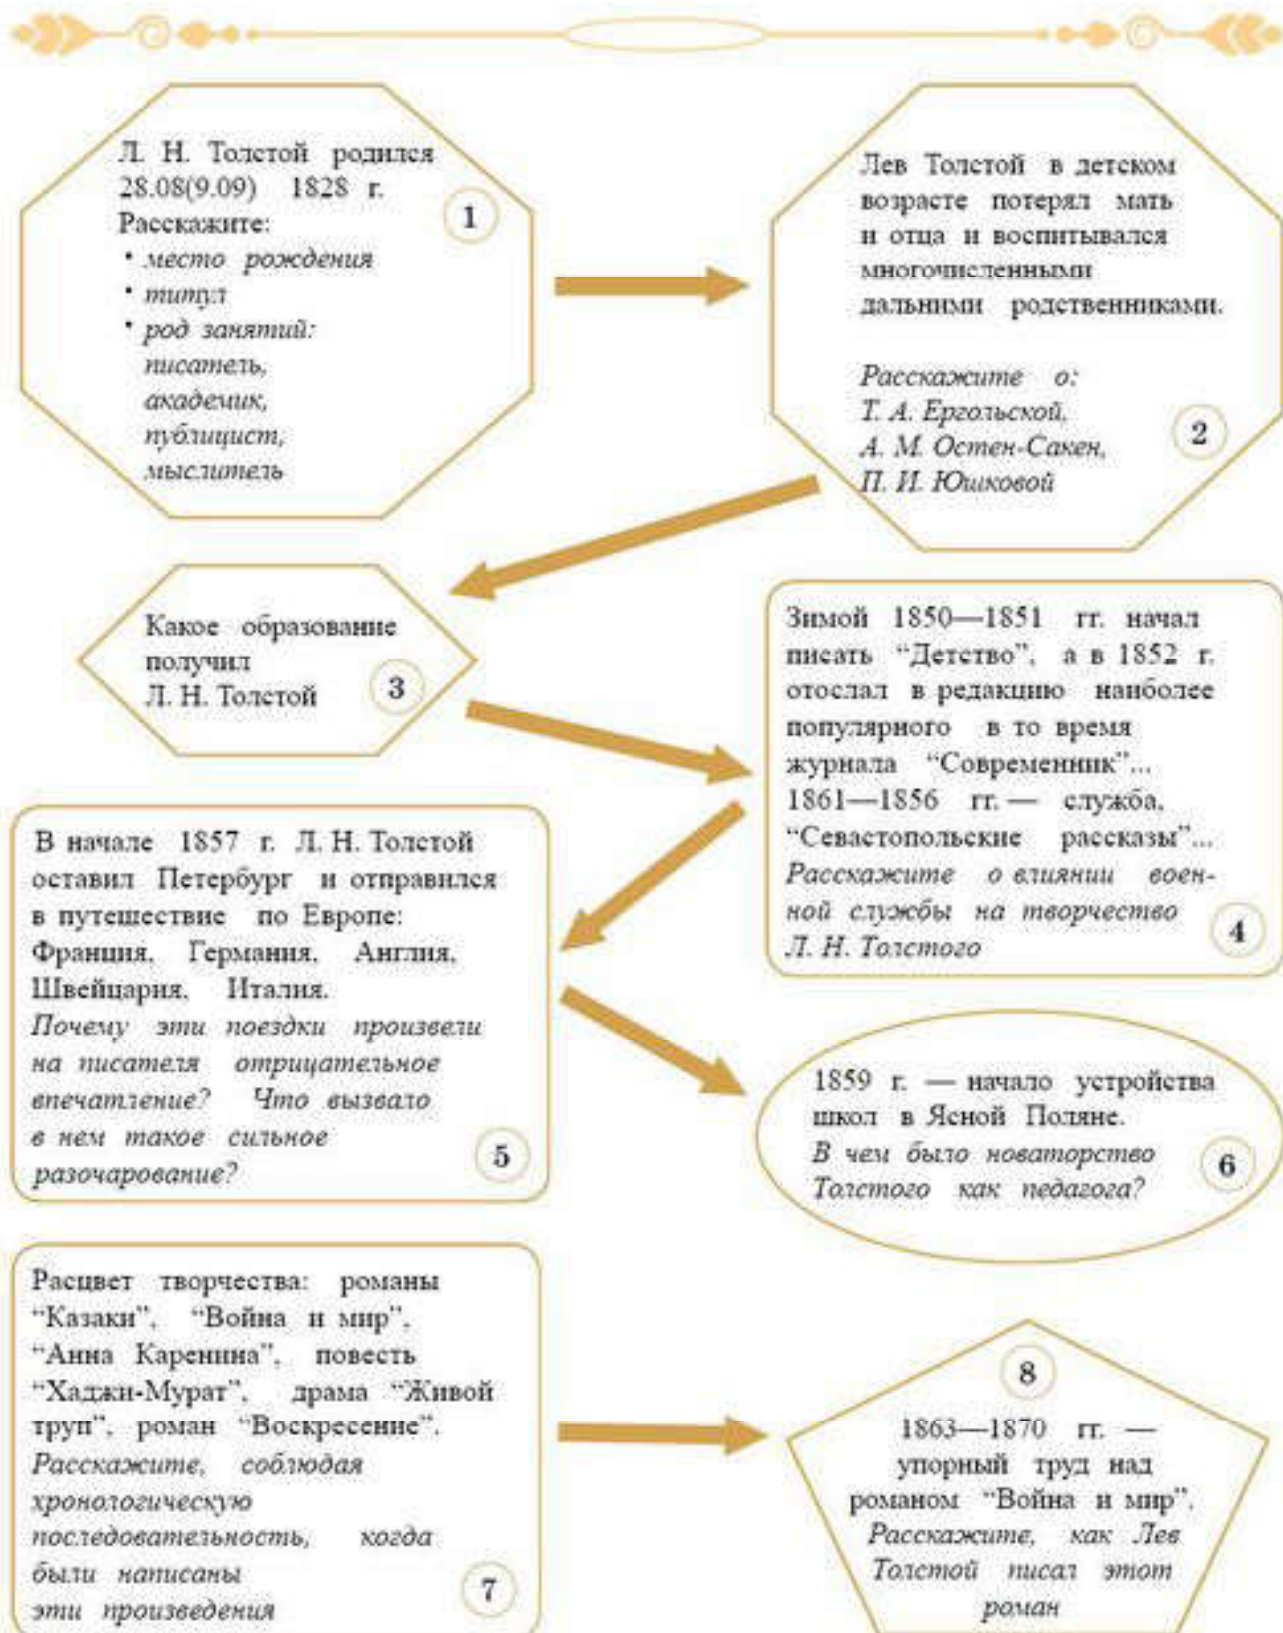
Л. Н. Толстой родился 28.08(9.09) 1828 г.
Расскажите:
• место рождения
• титул
• род занятий: писатель, академик, публицист, мыслитель

1

Лев Толстой в детском возрасте потерял мать и отца и воспитывался многочисленными дальними родственниками.

Расскажите о:
Т. А. Ергольской,
А. М. Остен-Сакен,
П. И. Юшковой

2

Какое образование получил Л. Н. Толстой

3

Зимой 1850—1851 гг. начал писать "Детство", а в 1852 г. отослал в редакцию наиболее популярного в то время журнала "Современник"... 1861—1856 гг. — служба, "Севастопольские рассказы"...
Расскажите о влиянии военной службы на творчество Л. Н. Толстого

4

В начале 1857 г. Л. Н. Толстой оставил Петербург и отправился в путешествие по Европе: Франция, Германия, Англия, Швейцария, Италия.
Почему эти поездки произвели на писателя отрицательное впечатление? Что вызвало в нем такое сильное разочарование?

5

1859 г. — начало устройства школ в Ясной Поляне.
В чем было новаторство Толстого как педагога?

6

Расцвет творчества: романы "Казаки", "Война и мир", "Анна Каренина", повесть "Хаджи-Мурат", драма "Живой труп", роман "Воскресение".
Расскажите, соблюдая хронологическую последовательность, когда были написаны эти произведения

7

8

1863—1870 гг. — упорный труд над романом "Война и мир".
Расскажите, как Лев Толстой писал этот роман